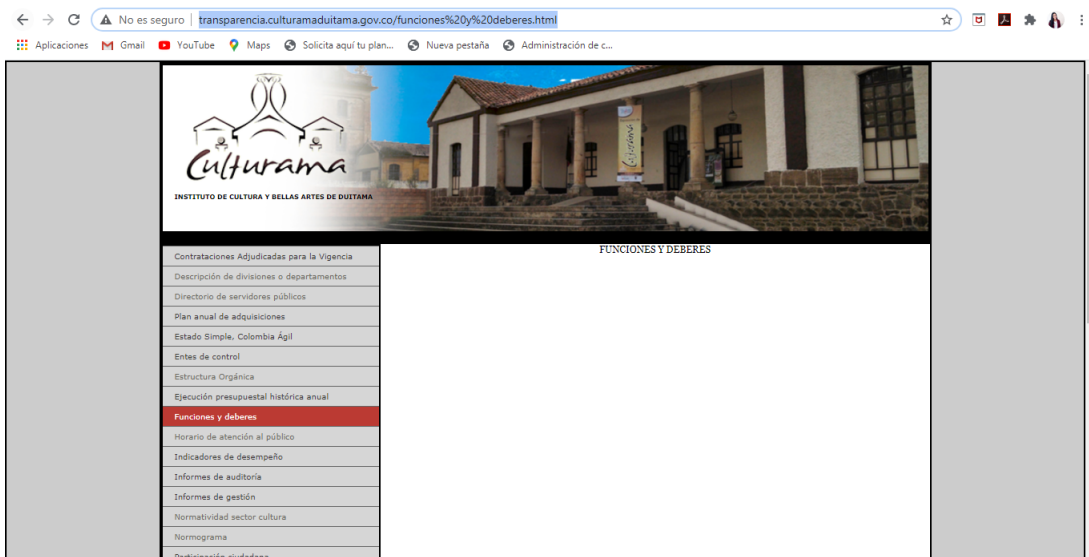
No es seguro | transparencia.culturamaduitama.gov.co/funciones%20y%20deberes.html

Aplicaciones Gmail YouTube Maps Solicita aquí tu plan... Nueva pestaña Administración de c...

Culturama
INSTITUTO DE CULTURA Y BELLAS ARTES DE DUITAMA

Culturama

Contrataciones Adjudicadas para la Vigencia
Descripción de divisiones o departamentos
Directorio de servidores públicos
Plan anual de adquisiciones
Estado Simple, Colombia Ágil
Entes de control
Estructura Orgánica
Ejecución presupuestal histórica anual
Funciones y deberes
Horario de atención al público
Indicadores de desempeño
Informes de auditoría
Informes de gestión
Normatividad sector cultura
Normograma
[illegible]

FUNCIONES Y DEBERES